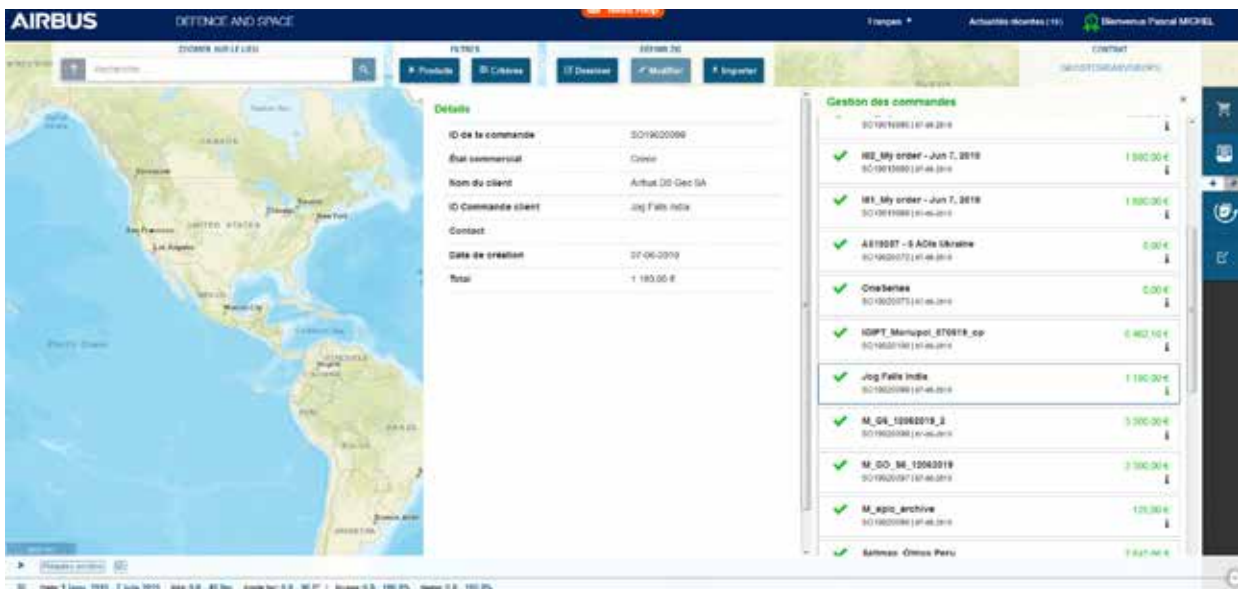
AIRBUS DEFENCE AND SPACE

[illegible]

Français ▾ Activités récentes (16) Bienvenue Pascal MICHEL

ZOOMER SUR LE LIEU
Recherche

FILTRES
Produits Critères

DEFINIR ZO
Dessiner Modifier Importer

CONTRAT
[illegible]

Détails

| ID de la commande | SO19020099 |
|---|---|
| État commercial | Créée |
| Nom du client | Airbus DS Geo SA |
| ID Commande client | Jog Falls India |
| Contact | |
| Date de création | 07-06-2019 |
| Total | 1 180,00 € |

Gestion des commandes

SO19019085 | 07-06-2019

M2_My order - Jun 7, 2019
SO19019080 | 07-06-2019
1 500,00 €

M1_My order - Jun 7, 2019
SO19019088 | 07-06-2019
1 500,00 €

AS19087 - 5 AOIs Ukraine
SO19020072 | 07-06-2019
0,00 €

Onebertes
SO19020075 | 07-06-2019
0,00 €

IGIPT_Mariupol_070619_cp
SO19020100 | 07-06-2019
5 462,10 €

Jog Falls India
SO19020099 | 07-06-2019
1 180,00 €

M_GS_12062019_2
SO19020098 | 07-06-2019
3 300,00 €

M_GO_S6_12062019
SO19020097 | 07-06-2019
2 700,00 €

M_epic_archive
SO19020096 | 07-06-2019
125,00 €

Antmax_Oimos Peru
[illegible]

Pleiades archive

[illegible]